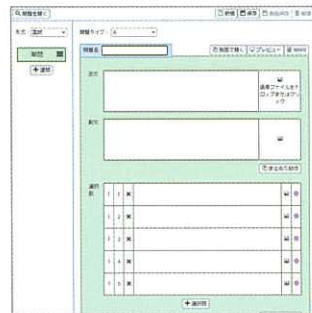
問題を開く

新規 保存 取込(PDF) 破棄

形式 選択

問題タイプ A

問題 追加

問題名

別画面で開く プレビュー 削除

題文

画像ファイルをドロップかクリック

解文

まとめて追加

選択肢

1 1

1 2

1 3

1 4

1 5

選択肢